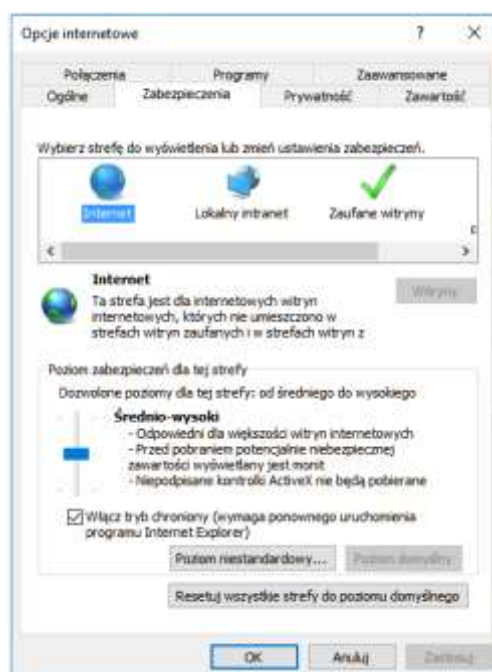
Opcje internetowe

?

X

Połączenia
Programy
Zaawansowane
Ogólne
Zabezpieczenia
Prywatność
Zawartość

Wybierz strefę do wyświetlenia lub zmień ustawienia zabezpieczeń.

Internet
Lokalny intranet
Zaufane witryny

<
>

Internet
Ta strefa jest dla internetowych witryn internetowych, których nie umieszczono w strefach witryn zaufanych i w strefach witryn z

Witryny

Poziom zabezpieczeń dla tej strefy
Dozwolone poziomy dla tej strefy: od średniego do wysokiego

Średnio-wysoki
- Odpowiedni dla większości witryn internetowych
- Przed pobraniem potencjalnie niebezpiecznej zawartości wyświetlany jest monit
- Niepodpisane kontrolki ActiveX nie będą pobierane

☑ Włącz tryb chroniony (wymaga ponownego uruchomienia programu Internet Explorer)

Poziom niestandardowy...
Poziom domyślny

Resetuj wszystkie strefy do poziomu domyślnego

OK
Anuluj
Zastosuj